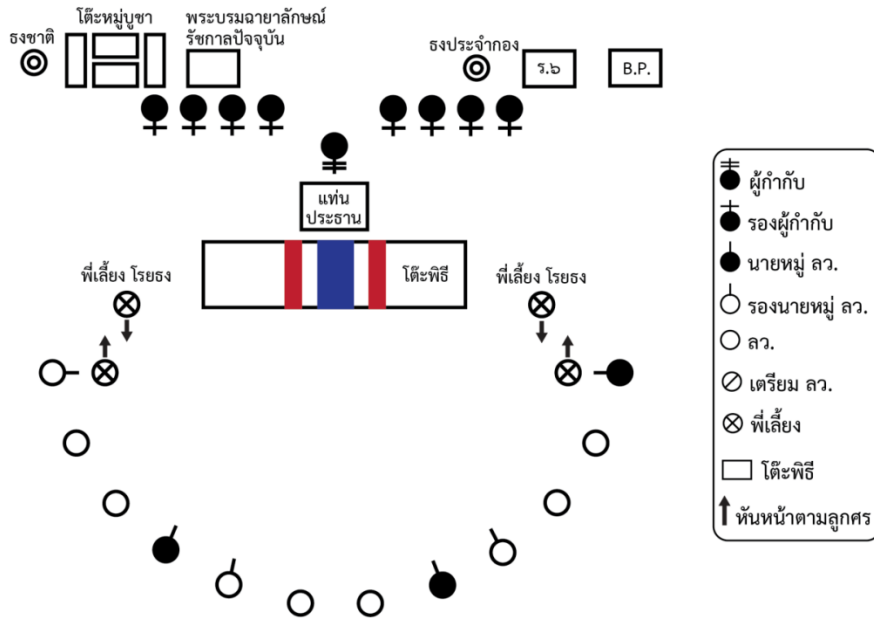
ธงชาติ

โต๊ะหมู่บูชา

พระบรมฉายาลักษณ์ รัชกาลปัจจุบัน

ธงประจำกอง

ร.๖

B.P.

แท่น ประธาน

โต๊ะพิธี

พี่เลี้ยง โรยธง

พี่เลี้ยง โรยธง

ผู้กำกับ

รองผู้กำกับ

นายหมู่ ลว.

รองนายหมู่ ลว.

ลว.

เตรียม ลว.

พี่เลี้ยง

โต๊ะพิธี

หันหน้าตามลูกศร